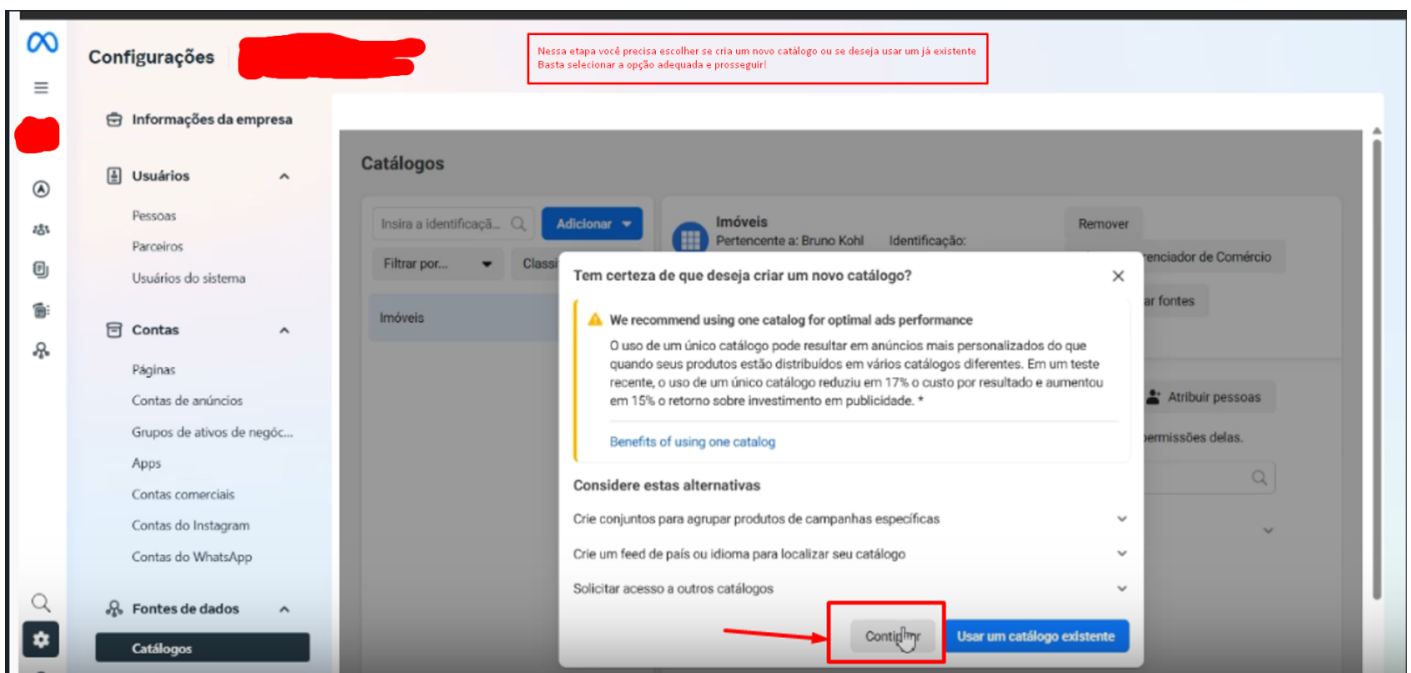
Configurações

Nessa etapa você precisa escolher se cria um novo catálogo ou se deseja usar um já existente
Basta selecionar a opção adequada e prosseguir!

Informações da empresa

Usuários
Pessoas
Parceiros
Usuários do sistema

Contas
Páginas
Contas de anúncios
Grupos de ativos de negóc...
Apps
Contas comerciais
Contas do Instagram
Contas do WhatsApp

Fontes de dados
Catálogos

Catálogos

Insira a identificaçã...
Adicionar
Filtrar por...
Classi
Imóveis

Imóveis
Pertencente a: Bruno Kohl
Identificação:
Remover
renciador de Comércio
ar fontes
Atribuir pessoas
permissões delas.

Tem certeza de que deseja criar um novo catálogo?

We recommend using one catalog for optimal ads performance
O uso de um único catálogo pode resultar em anúncios mais personalizados do que quando seus produtos estão distribuídos em vários catálogos diferentes. Em um teste recente, o uso de um único catálogo reduziu em 17% o custo por resultado e aumentou em 15% o retorno sobre investimento em publicidade. *

Benefits of using one catalog

Considere estas alternativas
Crie conjuntos para agrupar produtos de campanhas específicas
Crie um feed de país ou idioma para localizar seu catálogo
Solicitar acesso a outros catálogos

Conti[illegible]r
Usar um catálogo existente